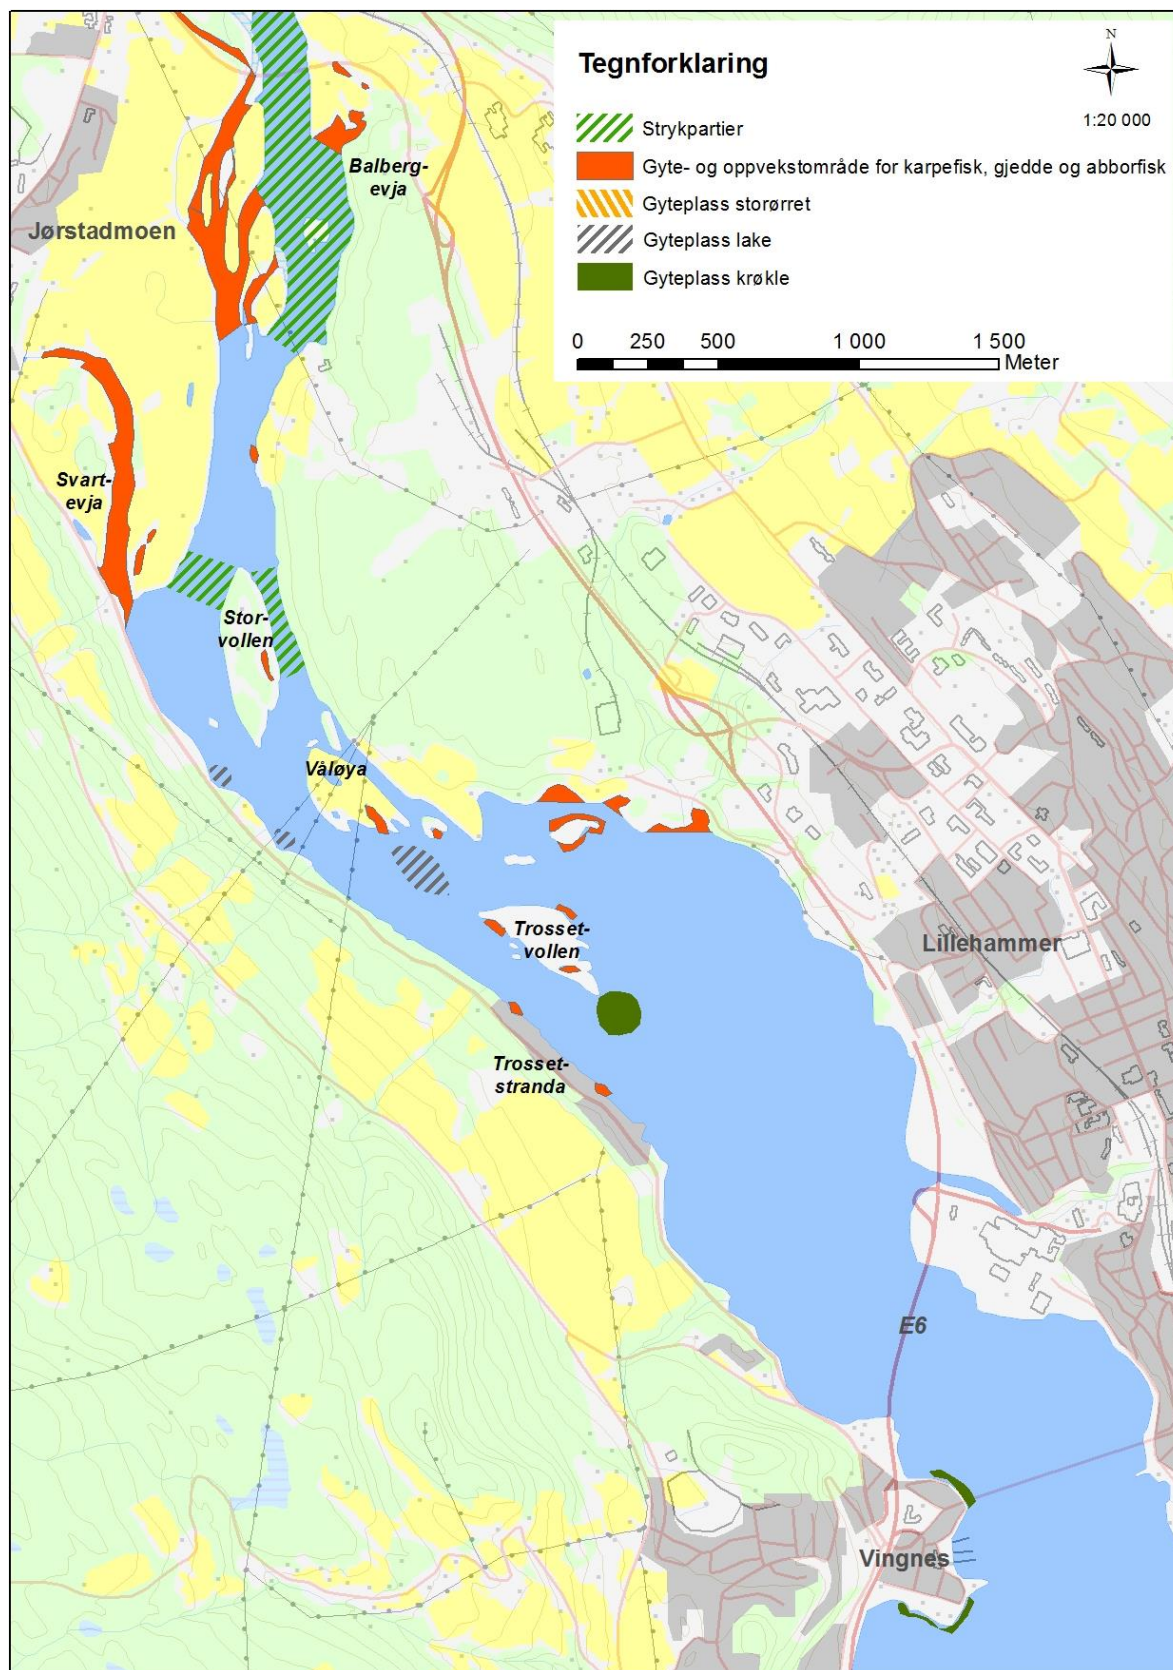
Tegnforklaring

N

1:20 000

Strykpartier

Gyte- og oppvekstområde for karpefisk, gjedde og abborfisk

Gyteplass storørret

Gyteplass lake

Gyteplass krøkle

0 250 500 1 000 1 500 Meter

Jørstadmoen

Balberg-evja

Svart-evja

Stor-vollen

Våløya

Trosset-vollen

Trosset-stranda

Lillehammer

E6

Vingnes